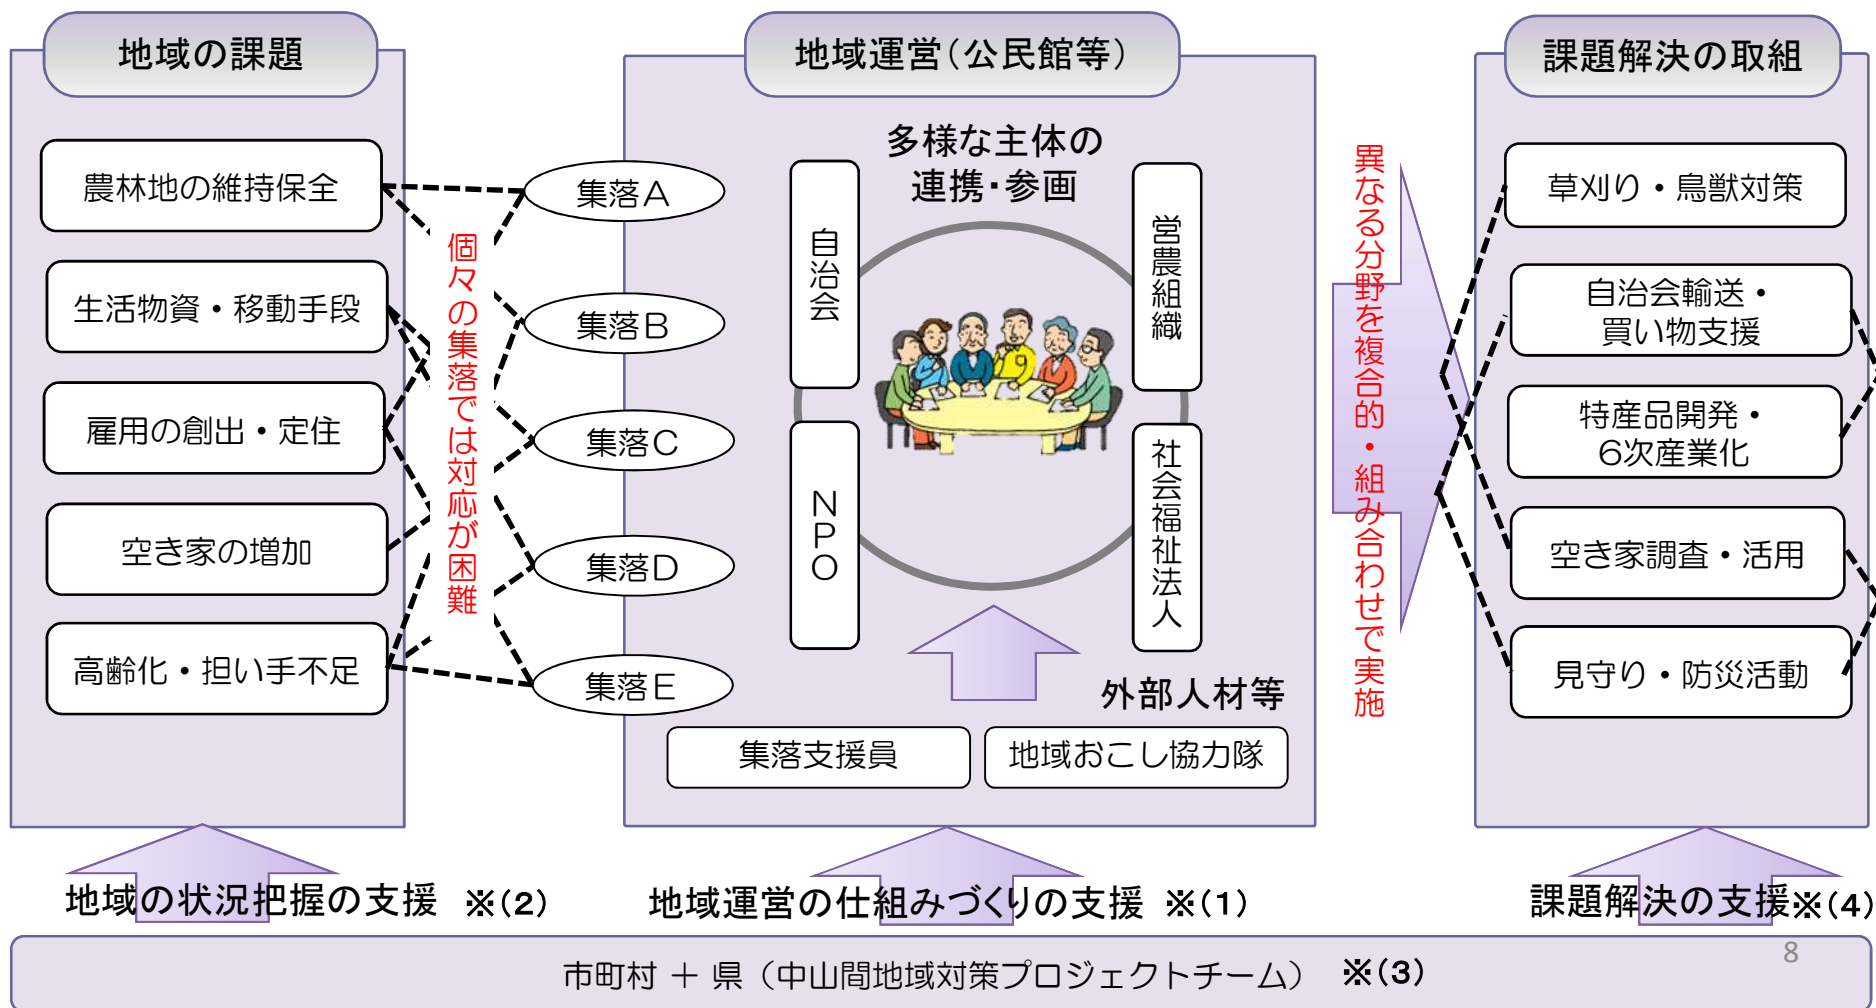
地域の課題

農林地の維持保全

生活物資・移動手段

雇用の創出・定住

空き家の増加

高齢化・担い手不足

個々の集落では対応が困難

集落A

集落B

集落C

集落D

集落E

地域運営（公民館等）

多様な主体の連携･参画

自治会

営農組織

NPO

社会福祉法人

外部人材等

集落支援員

地域おこし協力隊

異なる分野を複合的・組み合わせて実施

課題解決の取組

草刈り・鳥獣対策

自治会輸送・買い物支援

特産品開発・6次産業化

空き家調査・活用

見守り・防災活動

地域の状況把握の支援 ※(2)

地域運営の仕組みづくりの支援 ※(1)

課題解決の支援※(4)

市町村 ＋ 県（中山間地域対策プロジェクトチーム） ※(3)

8